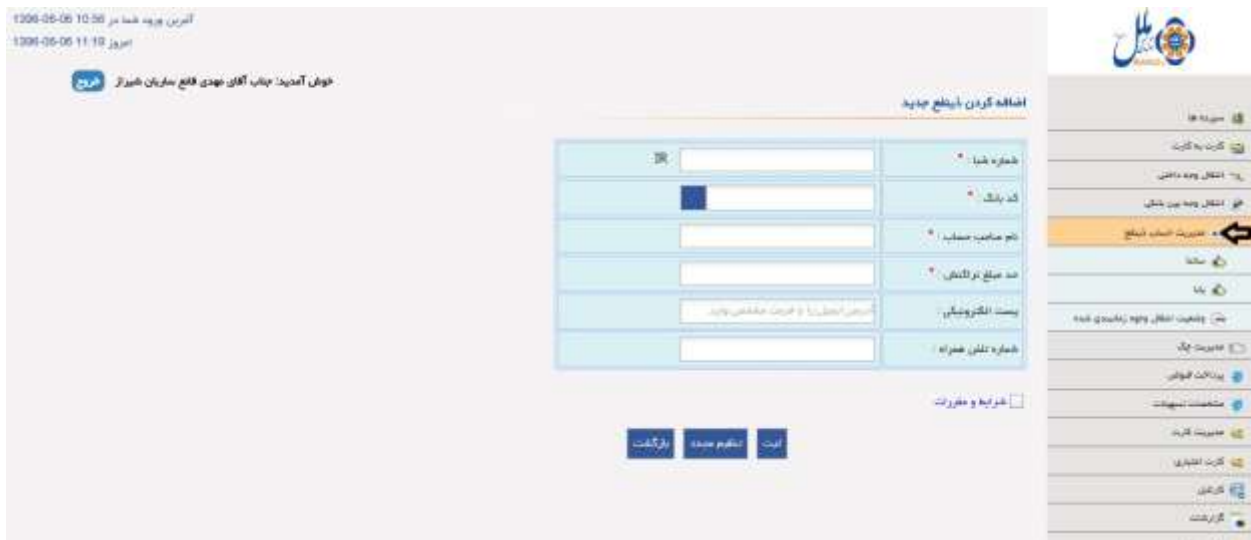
آخرین ورود شما در 1396-05-06 10:56
امروز 1396-05-06 11:10

خوش آمدید: جناب آقای مهدی قانع ساریان شیراز خروج

اضافه کردن ذینفع جدید

| | |
|---|---|
| شماره شبا : * | IR |
| کد بانک : * | |
| نام صاحب حساب : * | |
| حد مبلغ تراکنش : * | |
| پست الکترونیکی : | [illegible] |
| شماره تلفن همراه : | |

شرایط و مقررات

ثبت تنظیم مجدد بازگشت

ملت

سپرده ها
کارت به کارت
انتقال وجه داخلی
انتقال وجه بین بانکی
مدیریت اسامی ذینفع
ساتنا
پایا
وضعیت انتقال وجوه زمانبندی شده
مدیریت چک
پرداخت قبوض
مشخصات تسهیلات
مدیریت کارت
کارت اعتباری
کارتابل
گزارشات